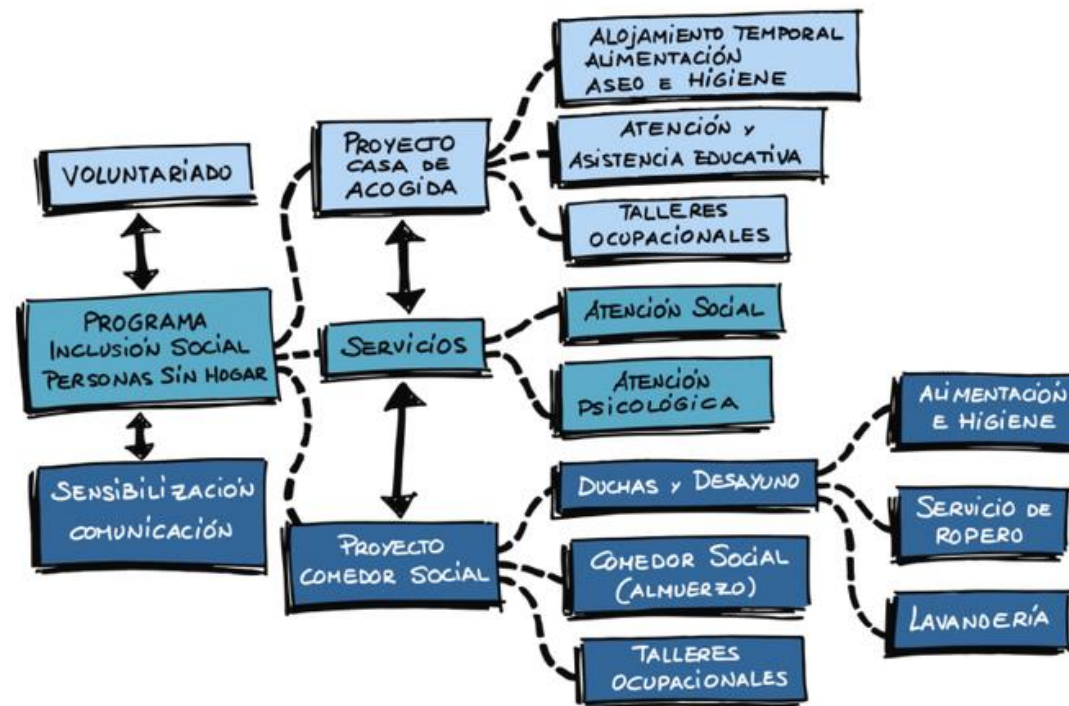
VOLUNTARIADO

PROGRAMA INCLUSIÓN SOCIAL PERSONAS SIN HOGAR

SENSIBILIZACIÓN COMUNICACIÓN

PROYECTO CASA DE ACOGIDA

SERVICIOS

PROYECTO COMEDOR SOCIAL

ALOJAMIENTO TEMPORAL ALIMENTACIÓN ASEO E HIGIENE

ATENCIÓN Y ASISTENCIA EDUCATIVA

TALLERES OCUPACIONALES

ATENCIÓN SOCIAL

ATENCIÓN PSICOLÓGICA

DUCHAS Y DESAYUNO

COMEDOR SOCIAL (ALMUERZO)

TALLERES OCUPACIONALES

ALIMENTACIÓN E HIGIENE

SERVICIO DE ROPERO

LAVANDERÍA